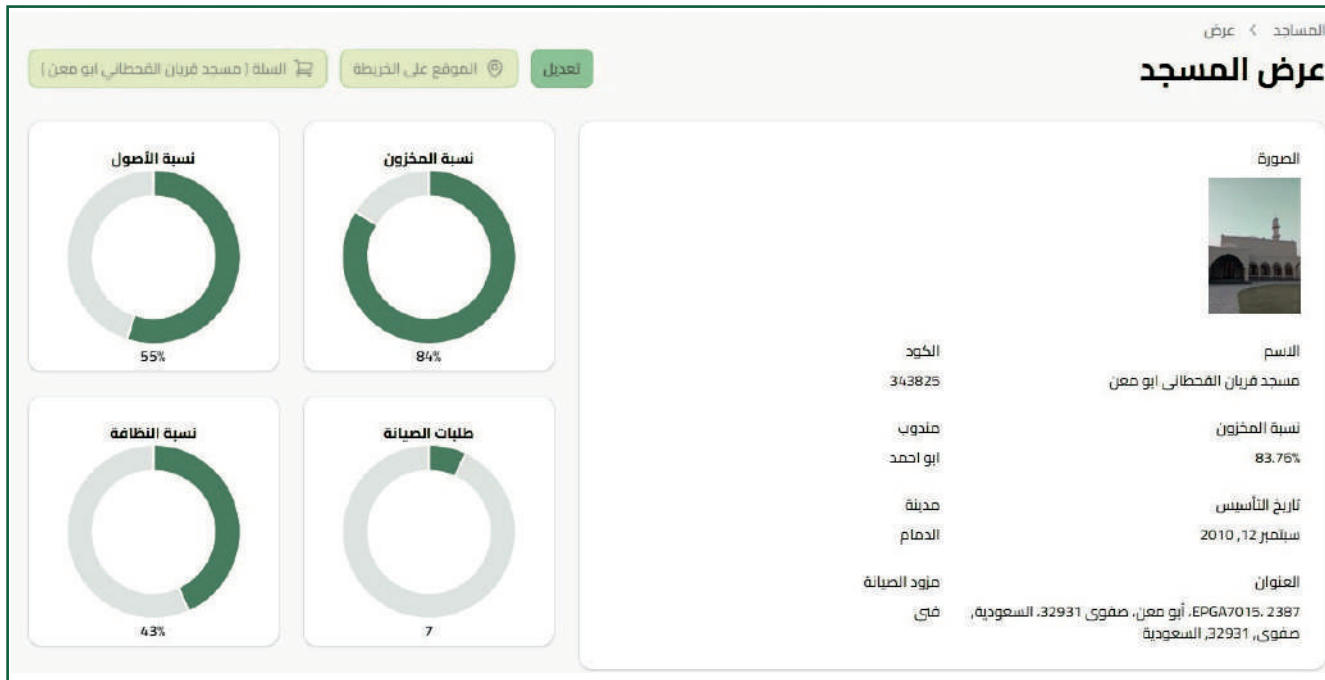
المساجد > عرض

عرض المسجد

تعديل

الموقع على الخريطة

السلة ( مسجد قريان القحطاني ابو معن )

الصورة

الاسم
مسجد قريان القحطاني ابو معن

الكود
343825

نسبة المخزون
83.76%

مندوب
ابو احمد

تاريخ التأسيس
سبتمبر 12, 2010

مدينة
الدمام

العنوان
EPGA7015، 2387، أبو معن، صفوى 32931، السعودية، صفوى، 32931، السعودية

مزود الصيانة
فى

نسبة المخزون
84%

نسبة الأصول
55%

طلبات الصيانة
7

نسبة النظافة
43%